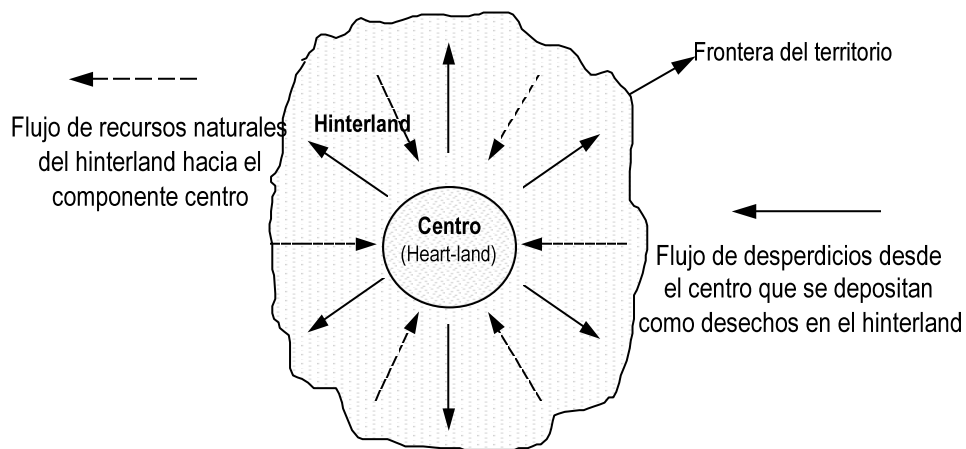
Frontera del territorio

Flujo de recursos naturales del hinterland hacia el componente centro

Hinterland

Centro
(Heart-land)

Flujo de desperdicios desde el centro que se depositan como desechos en el hinterland